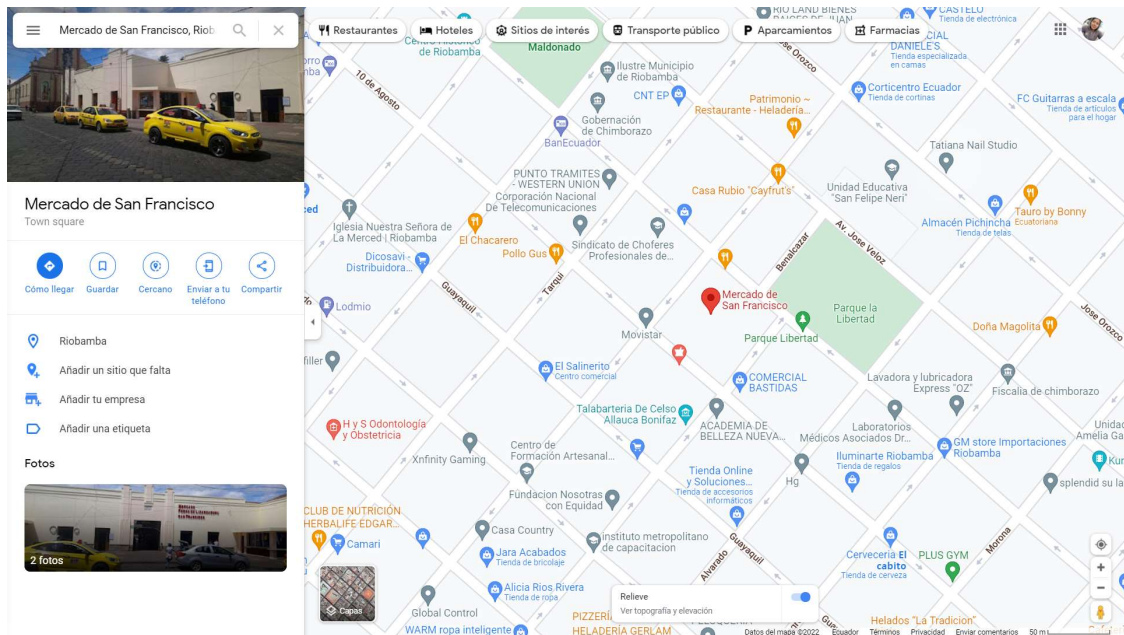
Mercado de San Francisco, Riob

Restaurantes
Hoteles
Sitios de interés
Transporte público
Aparcamientos
Farmacias

Mercado de San Francisco
Town square

Cómo llegar
Guardar
Cercano
Enviar a tu teléfono
Compartir

Riobamba
Añadir un sitio que falta
Añadir tu empresa
Añadir una etiqueta

Fotos
2 fotos

Centro Histórico de Riobamba
Maldonado
RIO LAND BIENES RAICES DE JUAN
CASTELO Tienda de electrónica
COMERCIAL DANIELE'S Tienda especializada en camas
Ilustre Municipio de Riobamba
CNT EP
Gobernación de Chimborazo
BanEcuador
10 de Agosto
Patrimonio ~ Restaurante - Heladería
Corticentro Ecuador Tienda de cortinas
FC Guitarras a escala Tienda de artículos para el hogar
Tatiana Nail Studio
PUNTO TRAMITES - WESTERN UNION
Corporación Nacional de Telecomunicaciones
Casa Rubio "Cayfrut's"
Unidad Educativa "San Felipe Neri"
Almacén Pichincha Tienda de telas
Tauro by Bonny Ecuatoriana
Iglesia Nuestra Señora de La Merced | Riobamba
El Chacarero
Sindicato de Choferes Profesionales de...
Pollo Gus
Dicosavi - Distribuidora...
Guayaquil
Tarqui
Benalcazar
Av. Jose Veloz
Jose Orozco
Lodmio
Mercado de San Francisco
Parque la Libertad
Parque Libertad
Movistar
Doña Magolita
El Salinerito Centro comercial
COMERCIAL BASTIDAS
Lavadora y lubricadora Express "OZ"
Fiscalia de chimborazo
Talabarteria De Celso Allauca Bonifaz
ACADEMIA DE BELLEZA NUEVA...
Laboratorios Médicos Asociados Dr...
GM store Importaciones Riobamba
H y S Odontologia y Obstetricia
Xfinity Gaming
Centro de Formación Artesanal...
Iluminarte Riobamba Tienda de regalos
Tienda Online y Soluciones... Tienda de accesorios informáticos
Hg
splendid su lu
Fundacion Nosotras con Equidad
CLUB DE NUTRICIÓN HERBALIFE EDGAR...
Camari
Casa Country
instituto metropolitano de capacitacion
Jara Acabados Tienda de bricolaje
Alvarado
Guayaquil
Cervecería El cabito Tienda de cerveza
PLUS GYM
Morona
Alicia Rios Rivera Tienda de ropa
Global Control
WARM ropa inteligente
PIZZERÍA HELADERÍA GERLAM
Helados "La Tradicion"
Capas
Relieve
Ver topografía y elevación
Datos del mapa ©2022 Ecuador Términos Privacidad Enviar comentarios 50 m
filler
Unidad Amelia Ga
Kun